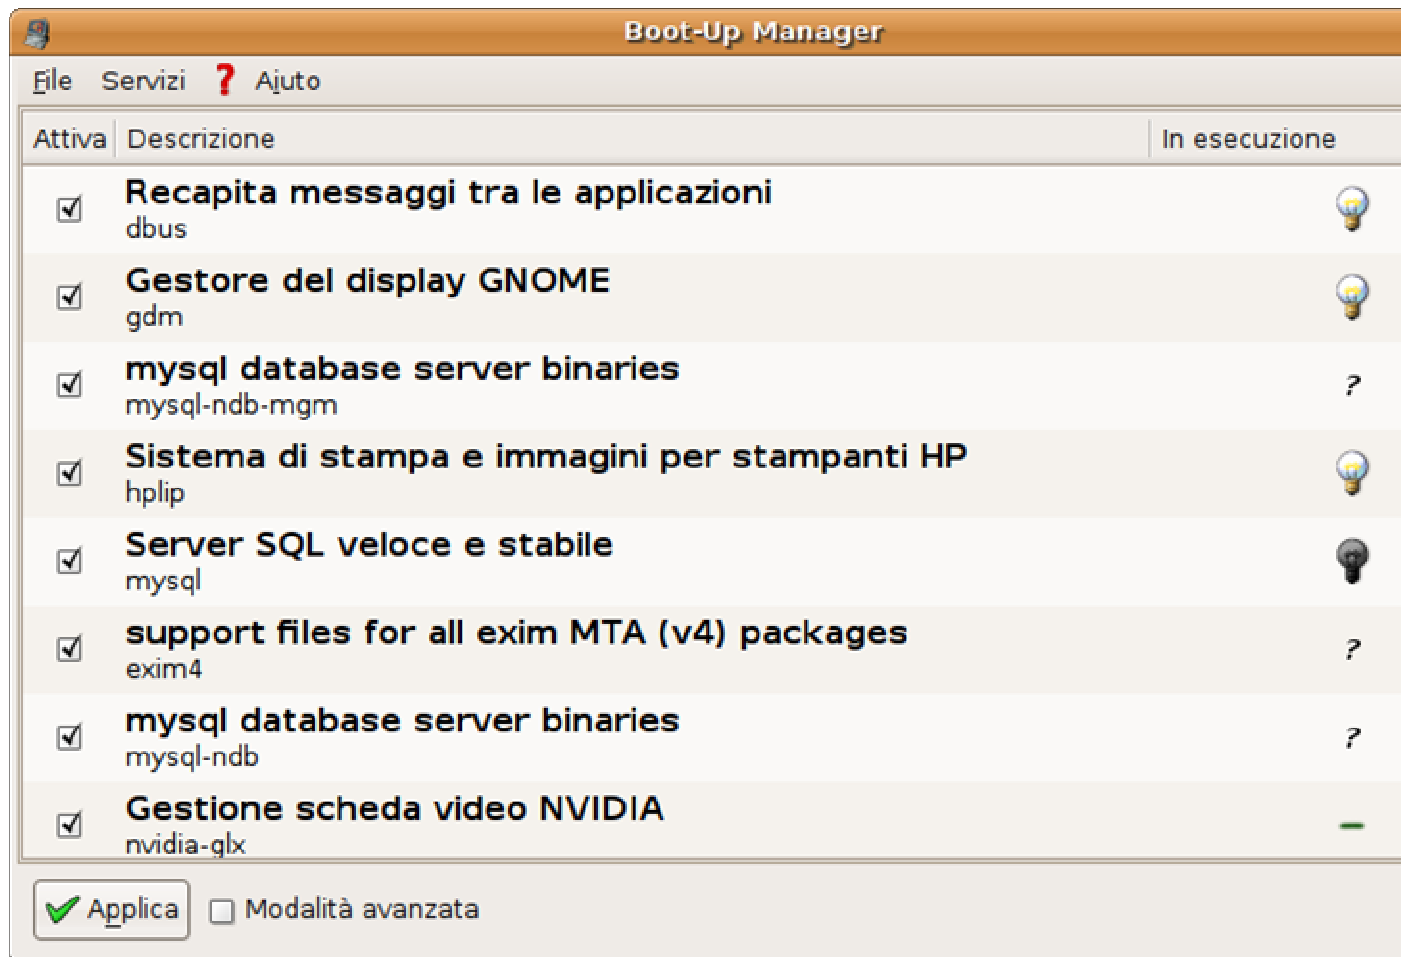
Boot-Up Manager

File Servizi ? Aiuto

| Attiva | Descrizione | In esecuzione |
|---|---|---|
| ☑ | Recapita messaggi tra le applicazioni<br>dbus | |
| ☑ | Gestore del display GNOME<br>gdm | |
| ☑ | mysql database server binaries<br>mysql-ndb-mgm | ? |
| ☑ | Sistema di stampa e immagini per stampanti HP<br>hplip | |
| ☑ | Server SQL veloce e stabile<br>mysql | |
| ☑ | support files for all exim MTA (v4) packages<br>exim4 | ? |
| ☑ | mysql database server binaries<br>mysql-ndb | ? |
| ☑ | Gestione scheda video NVIDIA<br>nvidia-glx | – |

Applica ☐ Modalità avanzata